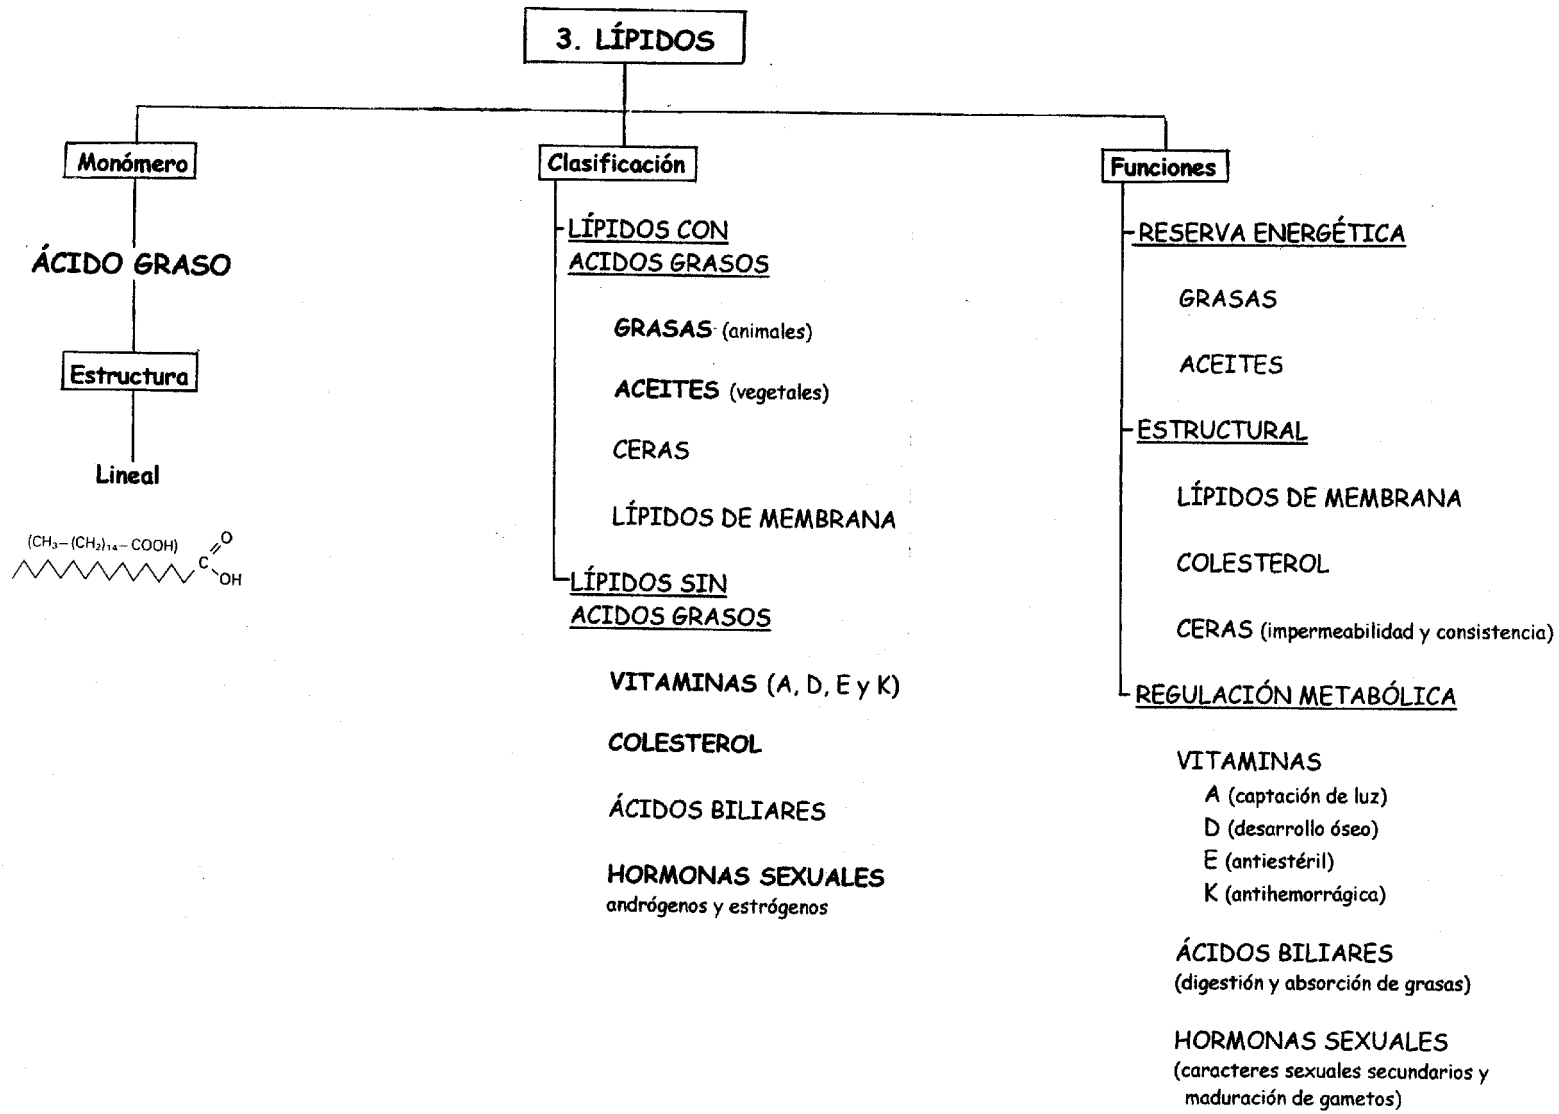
3. LÍPIDOS

Monómero

ÁCIDO GRASO

Estructura

Lineal

$(CH_3-(CH_2)_{14}-COOH)$

C
O
OH

Clasificación

LÍPIDOS CON ACIDOS GRASOS

GRASAS (animales)

ACEITES (vegetales)

CERAS

LÍPIDOS DE MEMBRANA

LÍPIDOS SIN ACIDOS GRASOS

VITAMINAS (A, D, E y K)

COLESTEROL

ÁCIDOS BILIARES

HORMONAS SEXUALES
andrógenos y estrógenos

Funciones

RESERVA ENERGÉTICA

GRASAS

ACEITES

ESTRUCTURAL

LÍPIDOS DE MEMBRANA

COLESTEROL

CERAS (impermeabilidad y consistencia)

REGULACIÓN METABÓLICA

VITAMINAS
A (captación de luz)
D (desarrollo óseo)
E (antiestéril)
K (antihemorrágica)

ÁCIDOS BILIARES
(digestión y absorción de grasas)

HORMONAS SEXUALES
(caracteres sexuales secundarios y maduración de gametos)